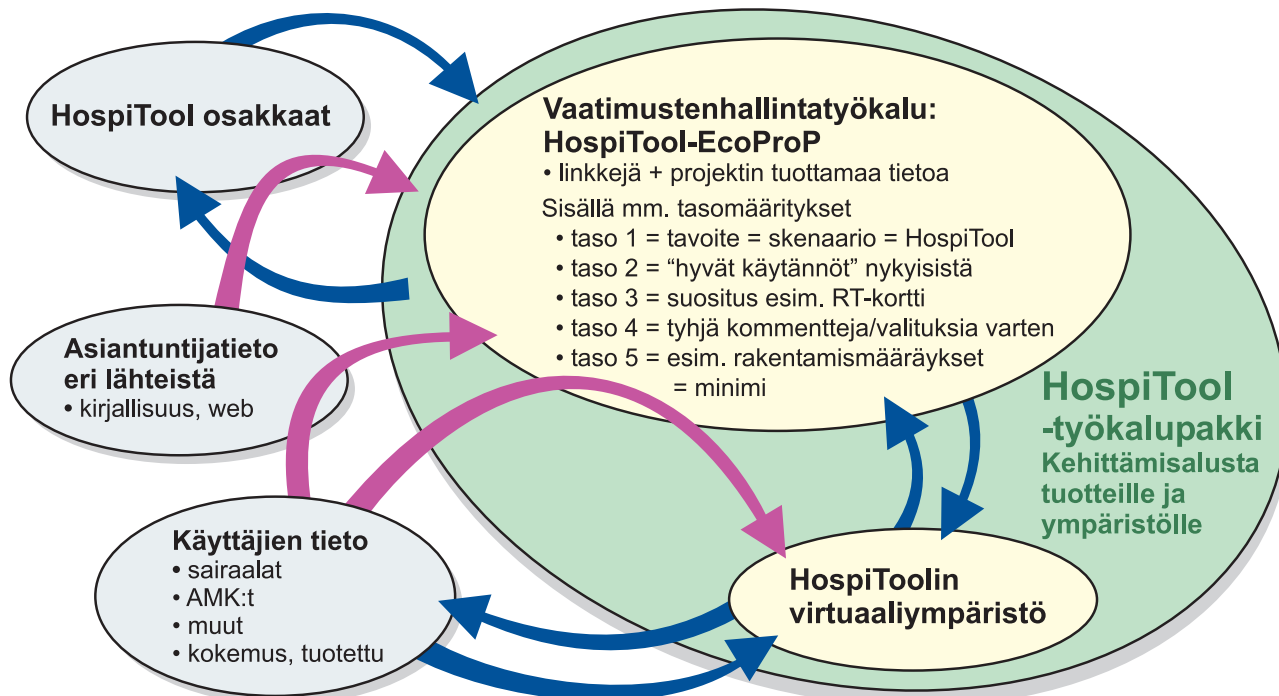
HospiTool osakkaat

Vaatimustenhallintatyökalu:
HospiTool-EcoProP
• linkkejä + projektin tuottamaa tietoa
Sisällä mm. tasomääritykset
• taso 1 = tavoite = skenaario = HospiTool
• taso 2 = "hyvät käytännöt" nykyisistä
• taso 3 = suositus esim. RT-kortti
• taso 4 = tyhjä kommentteja/valituksia varten
• taso 5 = esim. rakentamismääräykset = minimi

Asiantuntijatieto eri lähteistä
• kirjallisuus, web

HospiTool -työkalupakki
Kehittämisalusta tuotteille ja ympäristölle

Käyttäjien tieto
• sairaalat
• AMK:t
• muut
• kokemus, tuotettu

HospiToolin virtuaaliympäristö